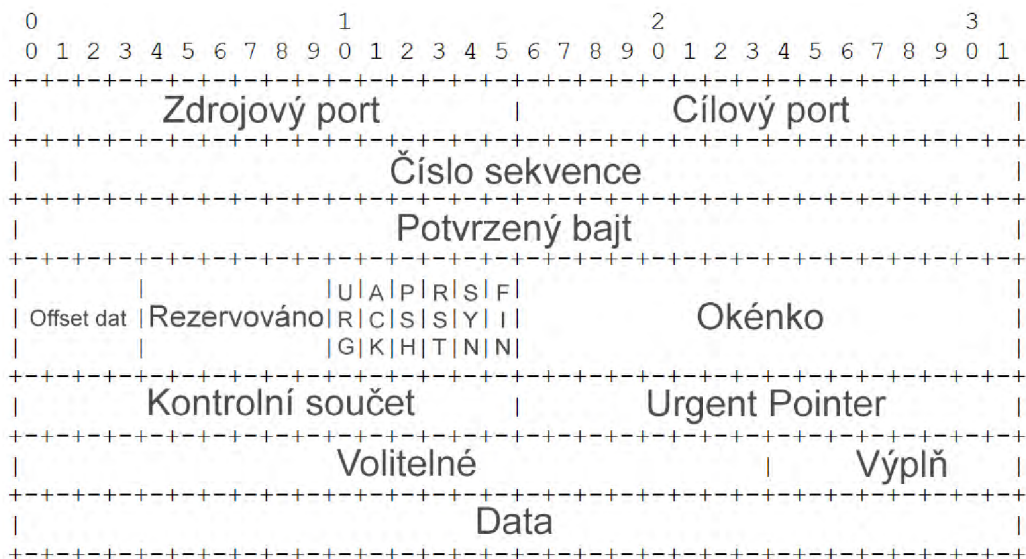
0 1 2 3
0 1 2 3 4 5 6 7 8 9 0 1 2 3 4 5 6 7 8 9 0 1 2 3 4 5 6 7 8 9 0 1

| Zdrojový port | Cílový port |
|---|---|
| Číslo sekvence | |
| Potvrzený bajt | |
| Offset dat \| Rezervováno \| U R G \| A C K \| P S H \| R S T \| S Y N \| F I N | Okénko |
| Kontrolní součet | Urgent Pointer |
| Volitelné | Výplň |
| Data | |